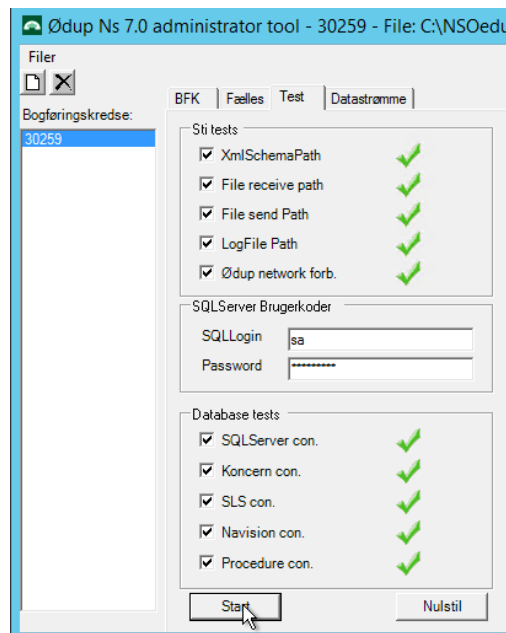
Ødup Ns 7.0 administrator tool - 30259 - File: C:\NSOedu

Filer

Bogføringskredse:

30259

BFK | Fælles | Test | Datastrømme

Sti tests

XmlSchemaPath

File receive path

File send Path

LogFile Path

Ødup network forb.

SQLServer Brugerkoder

SQLLogin sa

Password ••••••••••

Database tests

SQLServer con.

Koncern con.

SLS con.

Navision con.

Procedure con.

Start

Nulstil